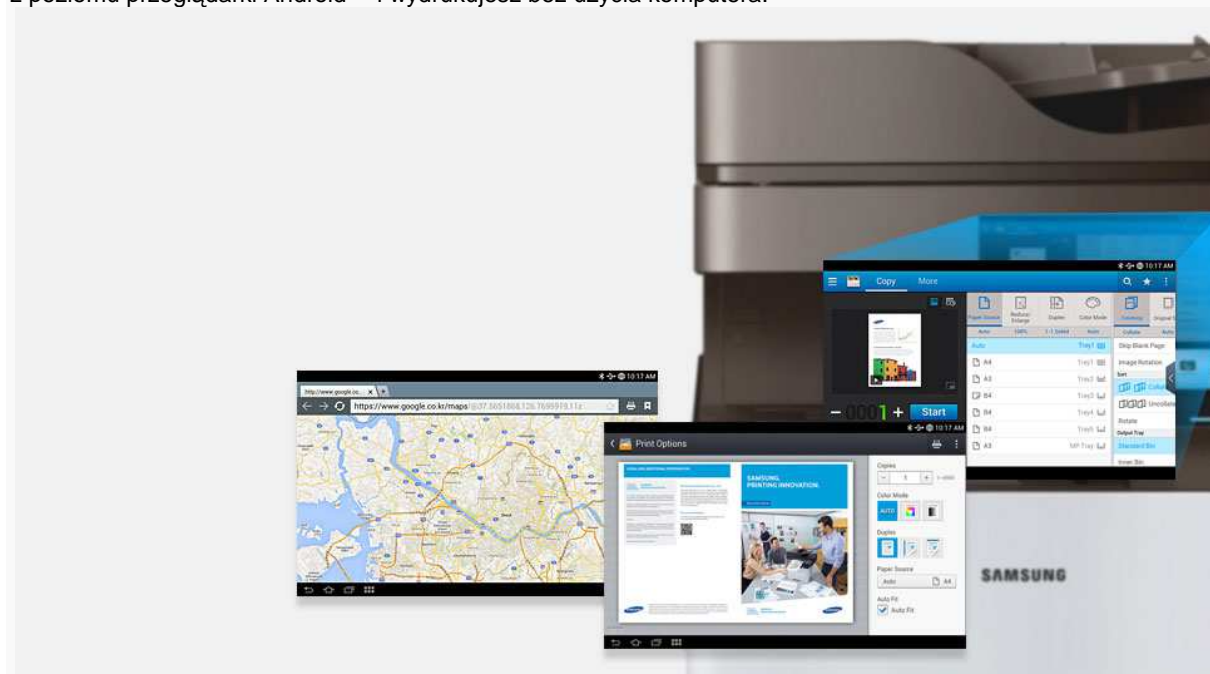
Z poziomu przeglądarki Android™ i wydrukujesz bez użycia komputera.

10:17 AM

Copy More

Paper Source Reduce/Enlarge Duplex Color Mode

Auto 100% 1→1 Sided Auto

Auto Tray1

A4 Tray1

A3 Tray2

B4 Tray3

B4 Tray4

B4 Tray5

A3 MP Tray

Skip Blank Page

Image Rotation

Sort

Collate Uncollate

Rotate

Output Tray

Standard Bin

Inner Bin

— 0001 + Start

http://www.google.co.

https://www.google.co.kr/maps/@37.5651868,126.7699919,11z

10:17 AM

Print Options

SAMSUNG PRINTING INNOVATION.

Copies

1

Color Mode

AUTO

Duplex

Paper Source

Auto A4

Auto Fit

Auto Fit

SAMSUNG